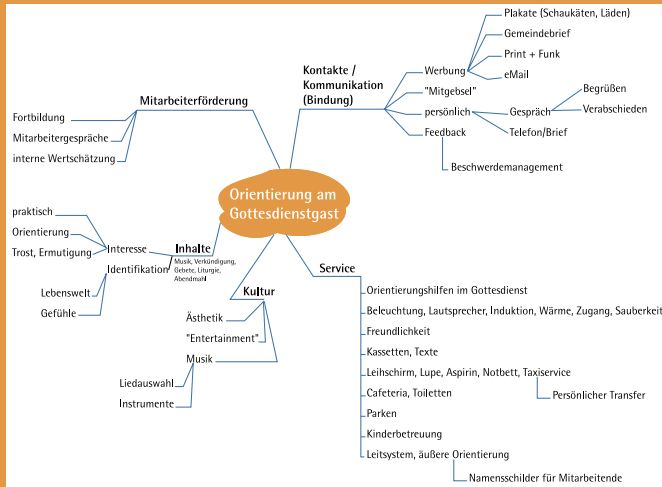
Orientierung am Gottesdienstgast

Mitarbeiterförderung
Fortbildung
Mitarbeitergespräche
interne Wertschätzung

Kontakte / Kommunikation (Bindung)
Werbung
Plakate (Schaukäten, Läden)
Gemeindebrief
Print + Funk
eMail
"Mitgebsel"
persönlich
Gespräch
Begrüßen
Verabschieden
Telefon/Brief
Feedback
Beschwerdemanagement

Inhalte
Musik, Verkündigung, Gebete, Liturgie, Abendmahl
Interesse
praktisch
Orientierung
Trost, Ermutigung
Identifikation
Lebenswelt
Gefühle

Kultur
Ästhetik
"Entertainment"
Musik
Liedauswahl
Instrumente

Service
Orientierungshilfen im Gottesdienst
Beleuchtung, Lautsprecher, Induktion, Wärme, Zugang, Sauberkeit
Freundlichkeit
Kassetten, Texte
Leihschirm, Lupe, Aspirin, Notbett, Taxiservice
Persönlicher Transfer
Cafeteria, Toiletten
Parken
Kinderbetreuung
Leitsystem, äußere Orientierung
Namensschilder für Mitarbeitende